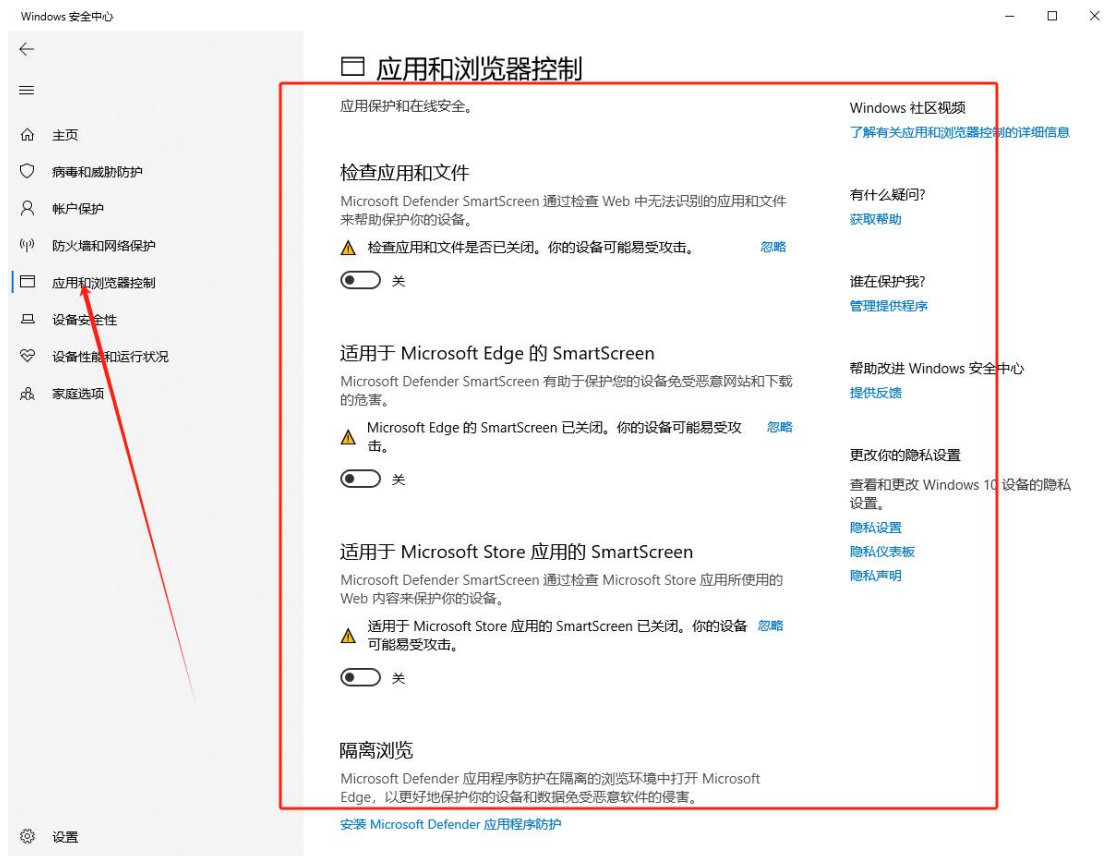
Windows 安全中心

主页
病毒和威胁防护
帐户保护
防火墙和网络保护
应用和浏览器控制
设备安全性
设备性能和运行状况
家庭选项

设置

应用和浏览器控制

应用保护和在线安全。

检查应用和文件

Microsoft Defender SmartScreen 通过检查 Web 中无法识别的应用和文件来帮助保护你的设备。

检查应用和文件是否已关闭。你的设备可能易受攻击。 忽略

关

适用于 Microsoft Edge 的 SmartScreen

Microsoft Defender SmartScreen 有助于保护您的设备免受恶意网站和下载的危害。

Microsoft Edge 的 SmartScreen 已关闭。你的设备可能易受攻击。 忽略

关

适用于 Microsoft Store 应用的 SmartScreen

Microsoft Defender SmartScreen 通过检查 Microsoft Store 应用所使用的 Web 内容来保护你的设备。

适用于 Microsoft Store 应用的 SmartScreen 已关闭。你的设备可能易受攻击。 忽略

关

隔离浏览

Microsoft Defender 应用程序防护在隔离的浏览环境中打开 Microsoft Edge，以更好地保护你的设备和数据免受恶意软件的侵害。

安装 Microsoft Defender 应用程序防护

Windows 社区视频
了解有关应用和浏览器控制的详细信息

有什么疑问?
获取帮助

谁在保护我?
管理提供程序

帮助改进 Windows 安全中心
提供反馈

更改你的隐私设置
查看和更改 Windows 10 设备的隐私设置。
隐私设置
隐私仪表板
隐私声明